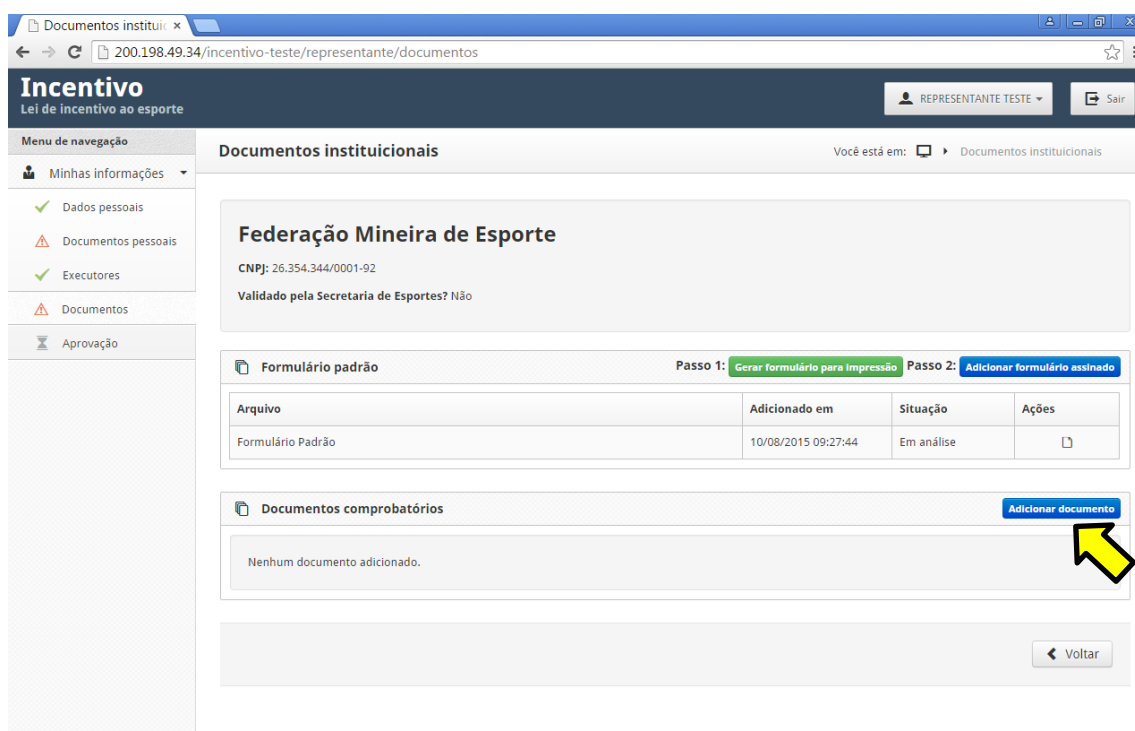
Documentos instituic ×

200.198.49.34/incentivo-teste/representante/documentos

Incentivo
Lei de incentivo ao esporte

REPRESENTANTE TESTE

Sair

Menu de navegação

Minhas informações

Dados pessoais

Documentos pessoais

Executores

Documentos

Aprovação

Documentos instituicionais

Você está em: Documentos instituicionais

Federação Mineira de Esporte

CNPJ: 26.354.344/0001-92

Validado pela Secretaria de Esportes? Não

Formulário padrão

Passo 1: Gerar formulário para impressão Passo 2: Adicionar formulário assinado

| Arquivo | Adicionado em | Situação | Ações |
|---|---|---|---|
| Formulário Padrão | 10/08/2015 09:27:44 | Em análise | |

Documentos comprobatórios

Adicionar documento

Nenhum documento adicionado.

Voltar